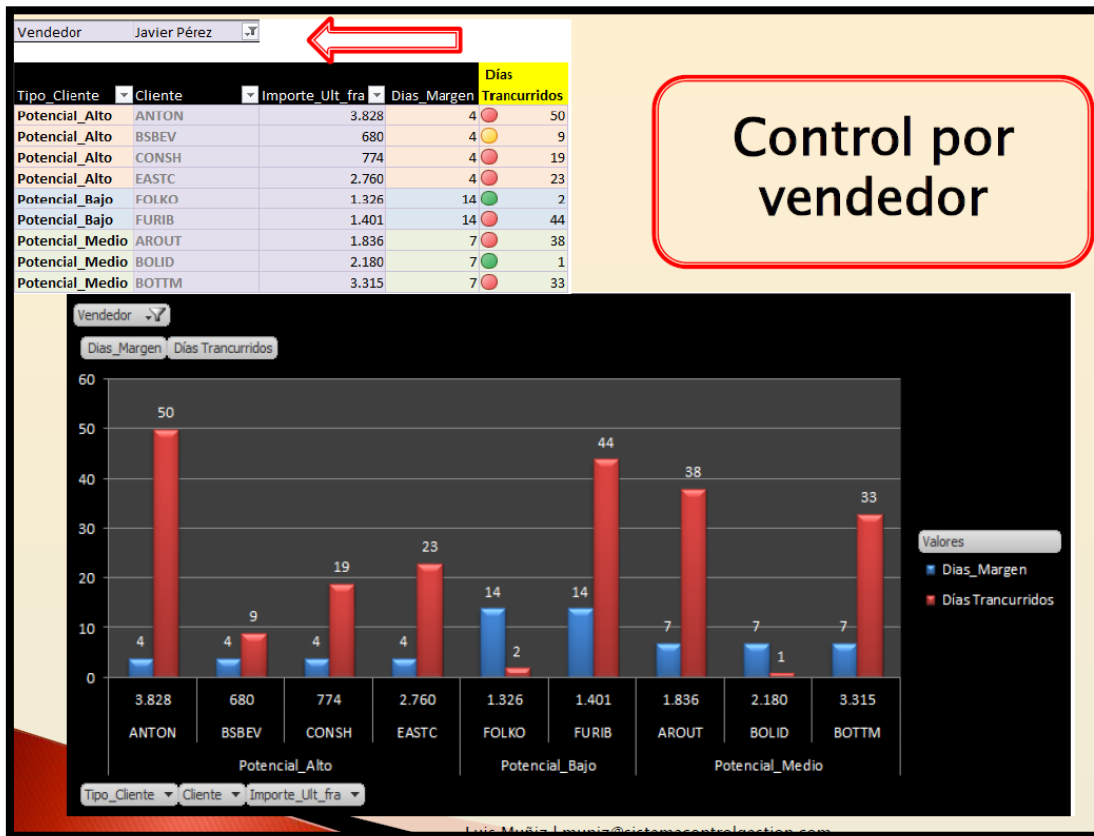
| Vendedor | Javier Pérez |
|---|---|

| Tipo_Cliente | Cliente | Importe_Ult_fra | Dias_Margen | Días Trancurridos |
|---|---|---|---|---|
| Potencial_Alto | ANTON | 3.828 | 4 | 50 |
| Potencial_Alto | BSBEV | 680 | 4 | 9 |
| Potencial_Alto | CONSH | 774 | 4 | 19 |
| Potencial_Alto | EASTC | 2.760 | 4 | 23 |
| Potencial_Bajo | FOLKO | 1.326 | 14 | 2 |
| Potencial_Bajo | FURIB | 1.401 | 14 | 44 |
| Potencial_Medio | AROUT | 1.836 | 7 | 38 |
| Potencial_Medio | BOLID | 2.180 | 7 | 1 |
| Potencial_Medio | BOTTM | 3.315 | 7 | 33 |

Control por vendedor

Vendedor

Dias_Margen Días Trancurridos

60
50
40
30
20
10
0

50 9 19 23 2 44 38 1 33
4 4 4 4 14 14 7 7 7

3.828 680 774 2.760 1.326 1.401 1.836 2.180 3.315
ANTON BSBEV CONSH EASTC FOLKO FURIB AROUT BOLID BOTTM
Potencial_Alto Potencial_Bajo Potencial_Medio

Valores
Dias_Margen
Días Trancurridos

Tipo_Cliente Cliente Importe_Ult_fra

Luis Muñiz | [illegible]@sistemacontrolgestion.com